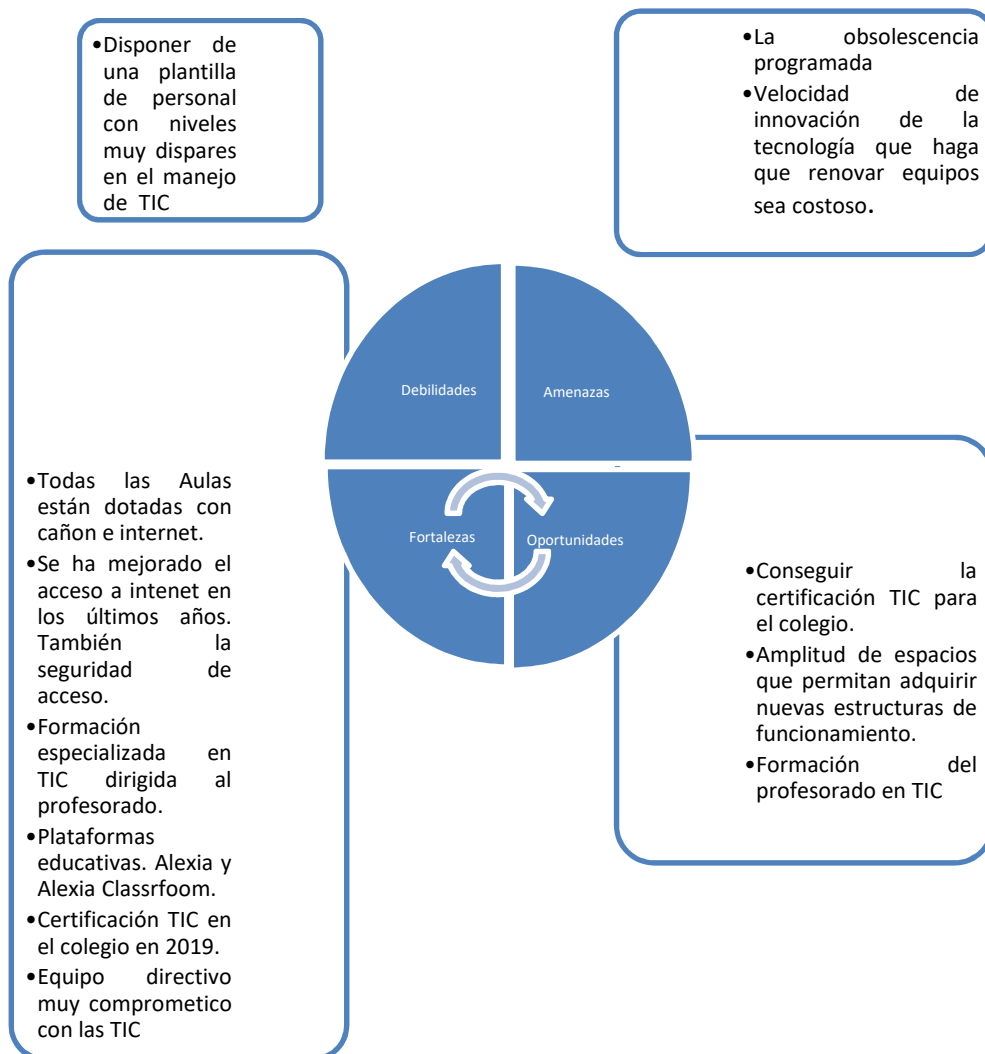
•Disponer de una plantilla de personal con niveles muy dispares en el manejo de TIC

•La obsolescencia programada
•Velocidad de innovación de la tecnología que haga que renovar equipos sea costoso.

Debilidades

Amenazas

Fortalezas

Oportunidades

•Todas las Aulas están dotadas con cañon e internet.
•Se ha mejorado el acceso a intenet en los últimos años. También la seguridad de acceso.
•Formación especializada en TIC dirigida al profesorado.
•Plataformas educativas. Alexia y Alexia Classrfoom.
•Certificación TIC en el colegio en 2019.
•Equipo directivo muy comprometico con las TIC

•Conseguir la certificación TIC para el colegio.
•Amplitud de espacios que permitan adquirir nuevas estructuras de funcionamiento.
•Formación del profesorado en TIC